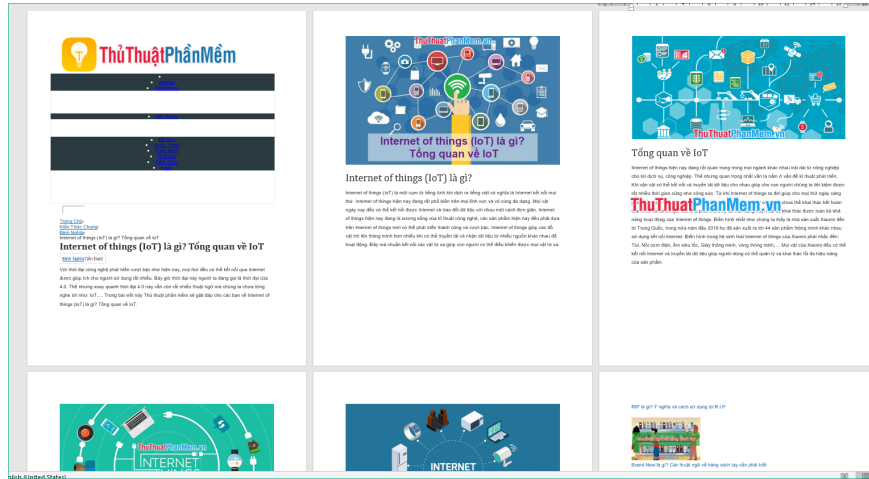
ThủThuậtPhầnMềm

Trang Chủ
Kiến Thức Chung
Bình Nguồn
Internet of things (IoT) là gì? Tổng quan về IoT

Internet of things (IoT) là gì? Tổng quan về IoT

Bạn NghĩaTiến Đạt

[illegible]

ThuThuatPhanMem.vn

Internet of things (IoT) là gì?
Tổng quan về IoT

Internet of things (IoT) là gì?

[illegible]

ThuThuatPhanMem.vn

Tổng quan về IoT

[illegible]

ThuThuatPhanMem.vn

ThuThuatPhanMem.vn
INTERNET

INTERNET

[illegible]

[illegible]

nglish (United States)